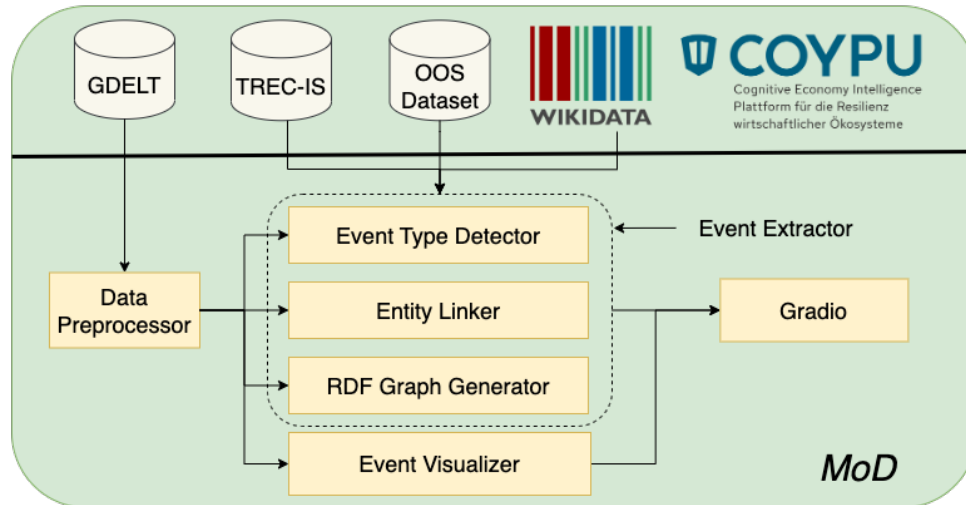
GDELT

TREC-IS

OOS Dataset

WIKIDATA

COYPU
Cognitive Economy Intelligence Plattform für die Resilienz wirtschaftlicher Ökosysteme

Event Type Detector

Event Extractor

Data Preprocessor

Entity Linker

Gradio

RDF Graph Generator

Event Visualizer

MoD